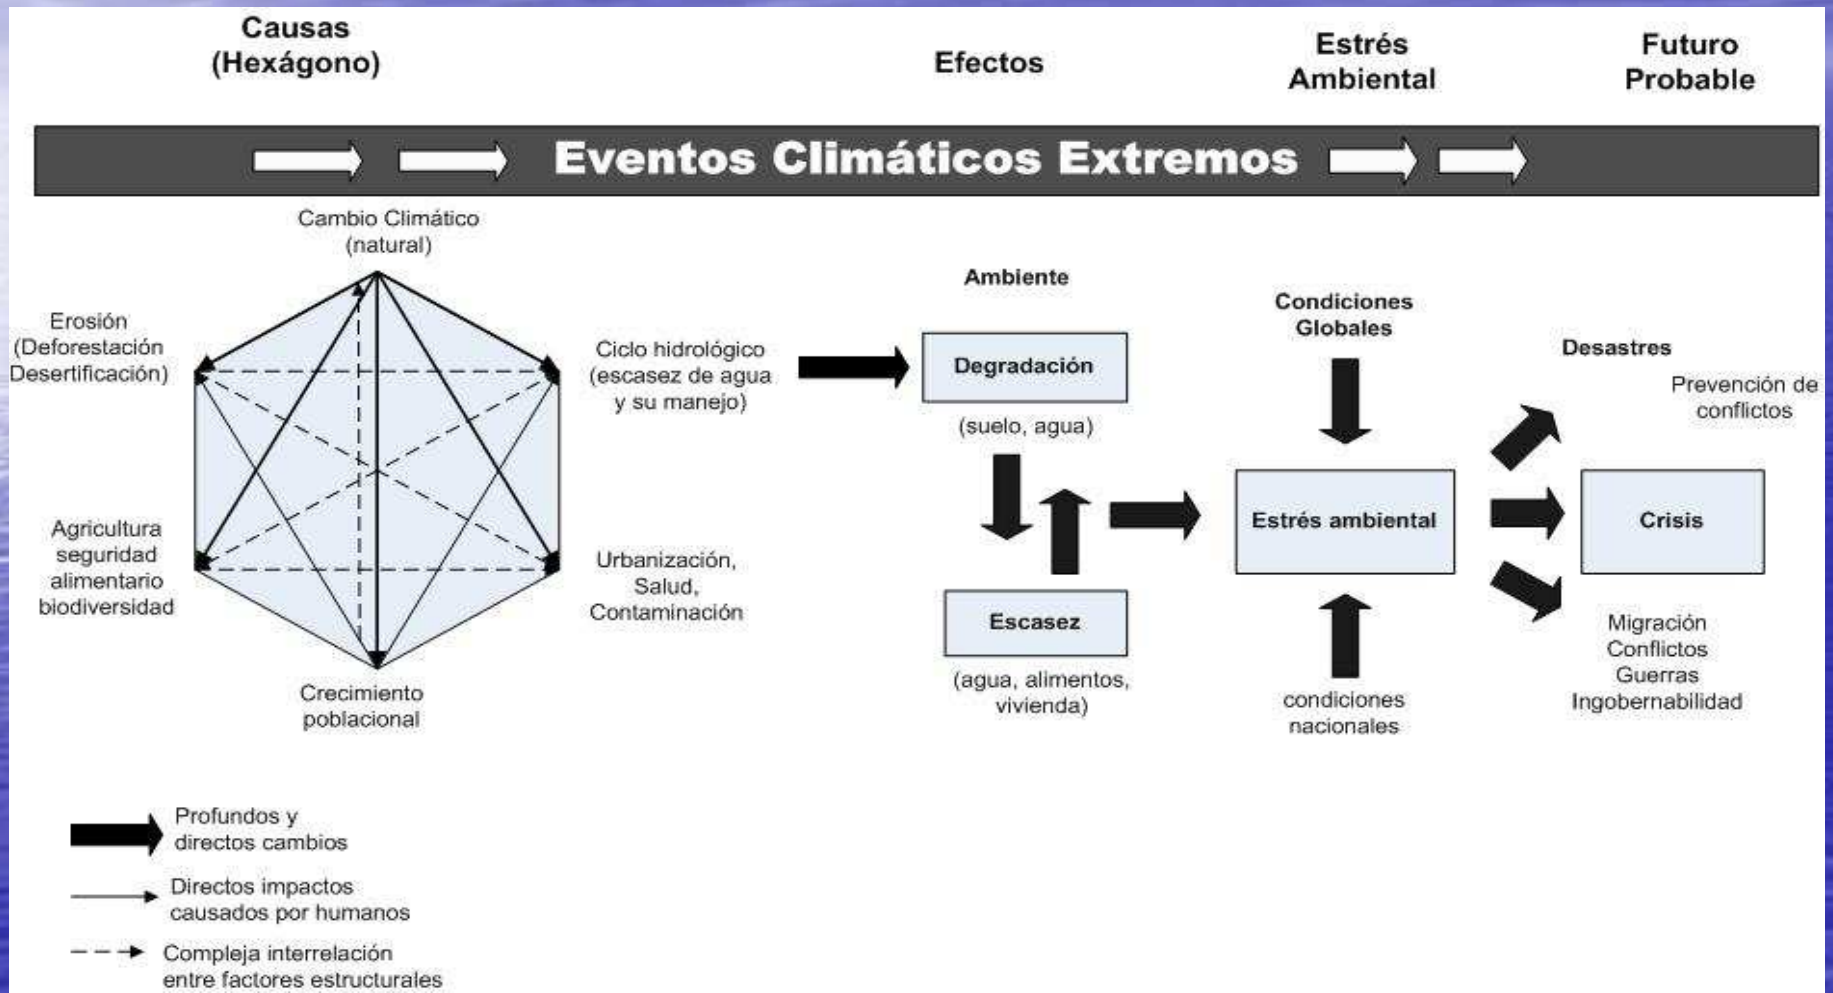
Causas (Hexágono)

Efectos

Estrés Ambiental

Futuro Probable

Eventos Climáticos Extremos

Cambio Climático (natural)

Erosión (Deforestación Desertificación)

Ciclo hidrológico (escasez de agua y su manejo)

Agricultura seguridad alimentario biodiversidad

Urbanización, Salud, Contaminación

Crecimiento poblacional

Ambiente

Degradación

(suelo, agua)

Escasez

(agua, alimentos, vivienda)

Condiciones Globales

Estrés ambiental

condiciones nacionales

Desastres

Prevención de conflictos

Crisis

Migración Conflictos Guerras Ingobernabilidad

Profundos y directos cambios

Directos impactos causados por humanos

Compleja interrelación entre factores estructurales